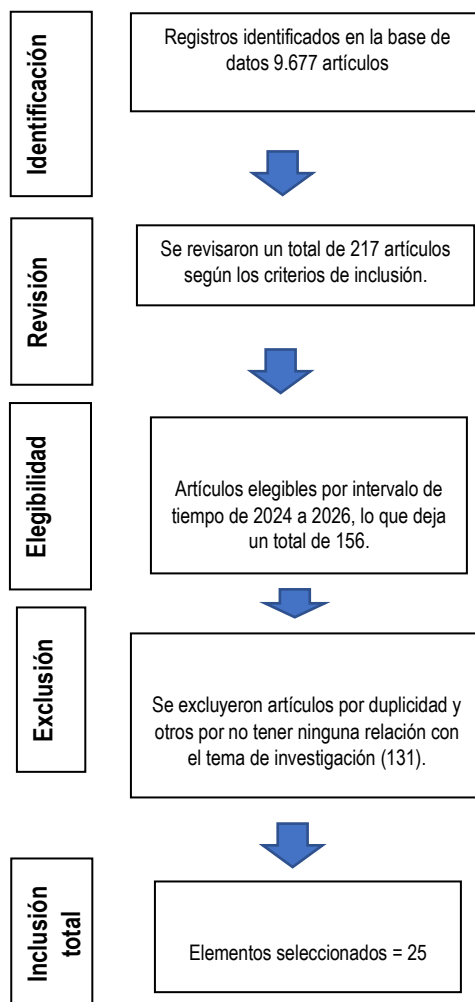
Identificación

Registros identificados en la base de datos 9.677 artículos

Revisión

Se revisaron un total de 217 artículos según los criterios de inclusión.

Elegibilidad

Artículos elegibles por intervalo de tiempo de 2024 a 2026, lo que deja un total de 156.

Exclusión

Se excluyeron artículos por duplicidad y otros por no tener ninguna relación con el tema de investigación (131).

Inclusión total

Elementos seleccionados = 25